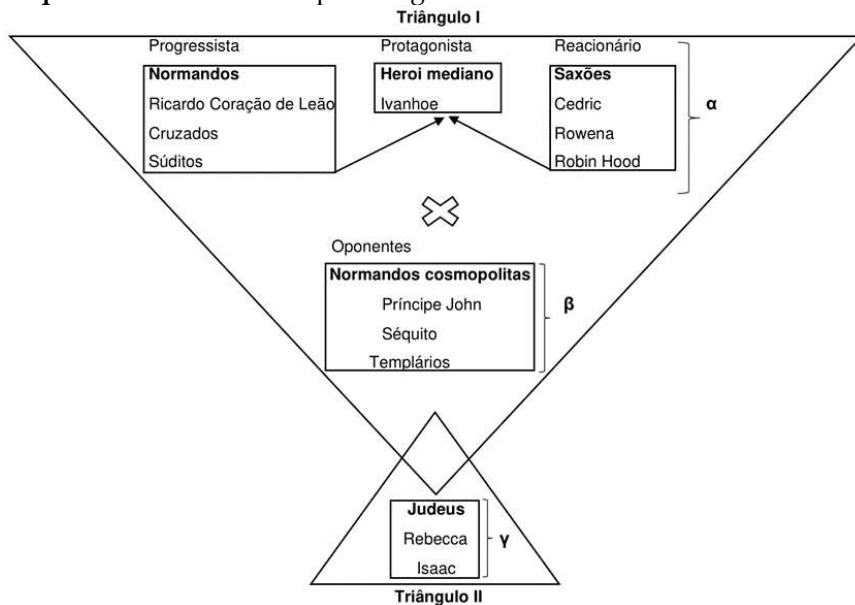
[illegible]

Triângulo I

Progressista
Normandos
Ricardo Coração de Leão
Cruzados
Súditos

Protagonista
Heroi mediano
Ivanhoe

Reacionário
Saxões
Cedric
Rowena
Robin Hood

α

Oponentes
Normandos cosmopolitas
Príncipe John
Séquito
Templários

β

Judeus
Rebecca
Isaac

γ

Triângulo II